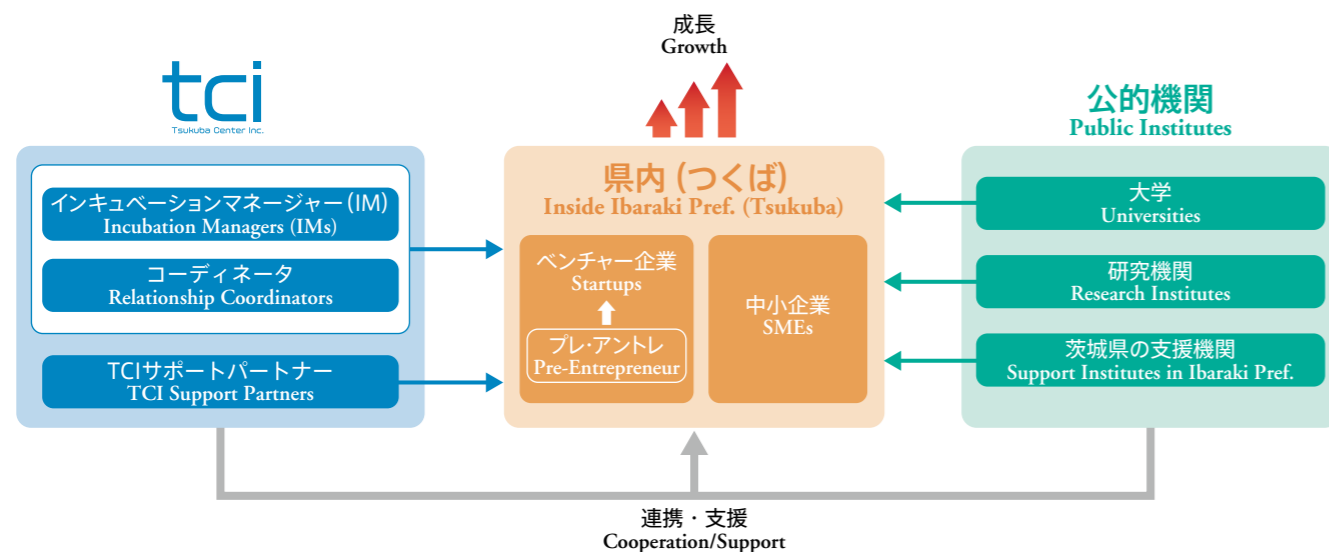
成長
Growth

tci
Tsukuba Center Inc.

インキュベーションマネージャー(IM)
Incubation Managers (IMs)

コーディネータ
Relationship Coordinators

TCIサポートパートナー
TCI Support Partners

県内 (つくば)
Inside Ibaraki Pref. (Tsukuba)

ベンチャー企業
Startups

プレ・アントレ
Pre-Entrepreneur

中小企業
SMEs

公的機関
Public Institutes

大学
Universities

研究機関
Research Institutes

茨城県の支援機関
Support Institutes in Ibaraki Pref.

連携・支援
Cooperation/Support